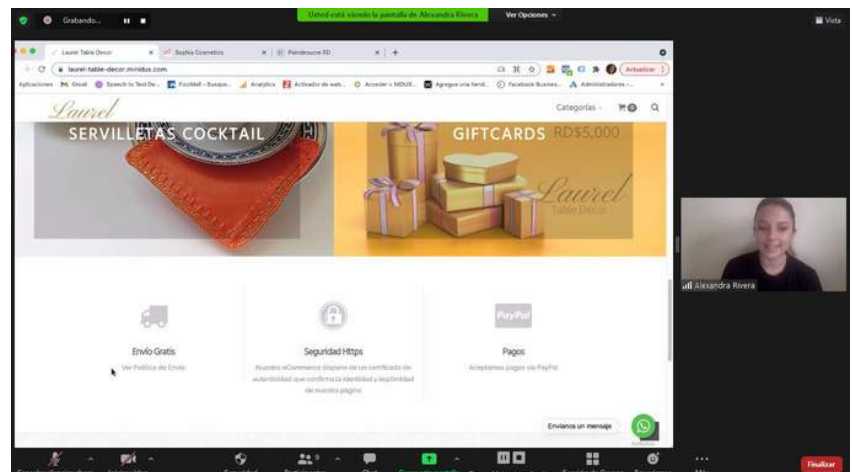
Grabando...

Usted está viendo la pantalla de Alexandra Rivera

Ver Opciones

Vista

Laurel Table Decor

Sophia Cosmetics

Pointsource RD

laurel-table-decor.minidux.com

Actualizar

Aplicaciones

Gmail

Search to Text De...

FocoMall - Busque...

Analytics

Activador de web...

Acceder ‹ MDUX...

Agregue una tiend...

Facebook Busines...

Administradores -...

Laurel

Categorías

SERVILLETAS COCKTAIL

GIFTCARDS RD$5,000

Laurel Table Decor

Alexandra Rivera

Envío Gratis

Ver Política de Envío

Seguridad Https

Nuestro eCommerce dispone de un certificado de autenticidad que confirma la identidad y legitimidad de nuestra página

PayPal

Pagos

Aceptamos pagos vía PayPal

Envíanos un mensaje

Finalizar